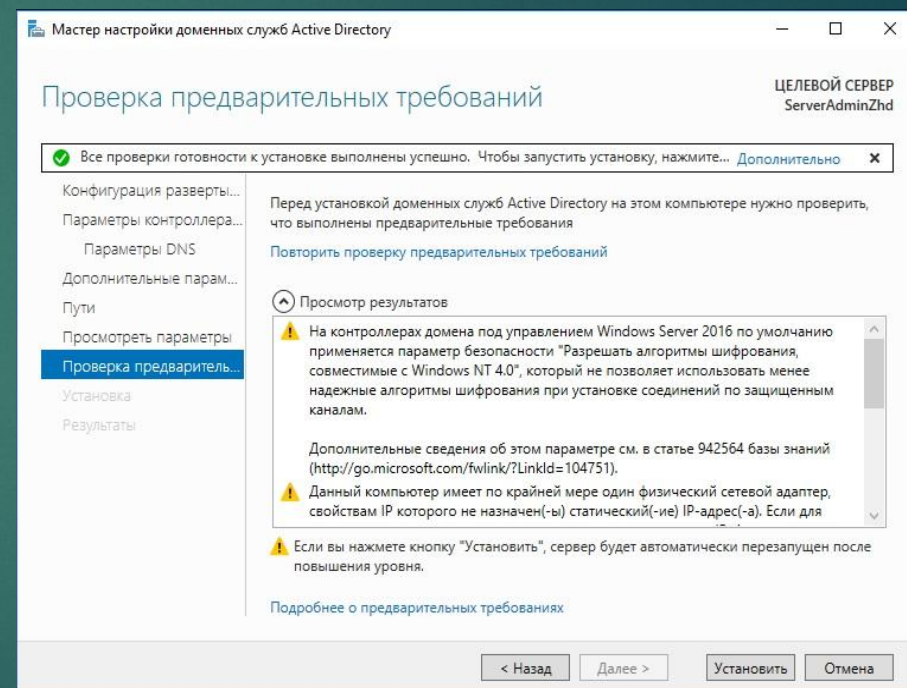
Мастер настройки доменных служб Active Directory

Проверка предварительных требований

ЦЕЛЕВОЙ СЕРВЕР
ServerAdminZhd

Все проверки готовности к установке выполнены успешно. Чтобы запустить установку, нажмите... Дополнительно ×

Конфигурация разверты...
Параметры контроллера...
Параметры DNS
Дополнительные парам...
Пути
Просмотреть параметры
Проверка предваритель...
Установка
Результаты

Перед установкой доменных служб Active Directory на этом компьютере нужно проверить, что выполнены предварительные требования

Повторить проверку предварительных требований

Просмотр результатов

На контроллерах домена под управлением Windows Server 2016 по умолчанию применяется параметр безопасности "Разрешать алгоритмы шифрования, совместимые с Windows NT 4.0", который не позволяет использовать менее надежные алгоритмы шифрования при установке соединений по защищенным каналам.

Дополнительные сведения об этом параметре см. в статье 942564 базы знаний (http://go.microsoft.com/fwlink/?LinkId=104751).

Данный компьютер имеет по крайней мере один физический сетевой адаптер, свойствам IP которого не назначен(-ы) статический(-ие) IP-адрес(-а). Если для

Если вы нажмете кнопку "Установить", сервер будет автоматически перезапущен после повышения уровня.

Подробнее о предварительных требованиях

< Назад  Далее >  Установить  Отмена